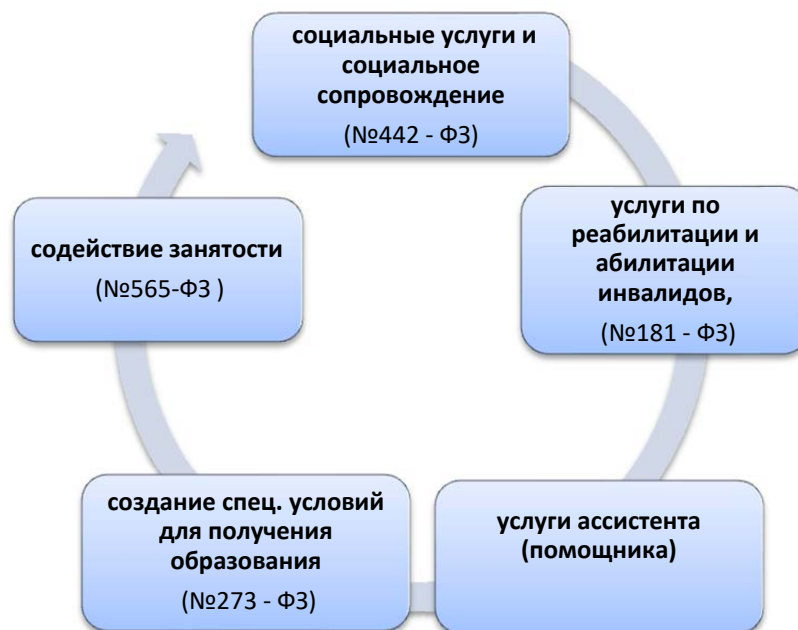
социальные услуги и социальное сопровождение

(№442 - ФЗ)

услуги по реабилитации и абилитации инвалидов,

(№181 - ФЗ)

услуги ассистента (помощника)

создание спец. условий для получения образования

(№273 - ФЗ)

содействие занятости

(№565-ФЗ )